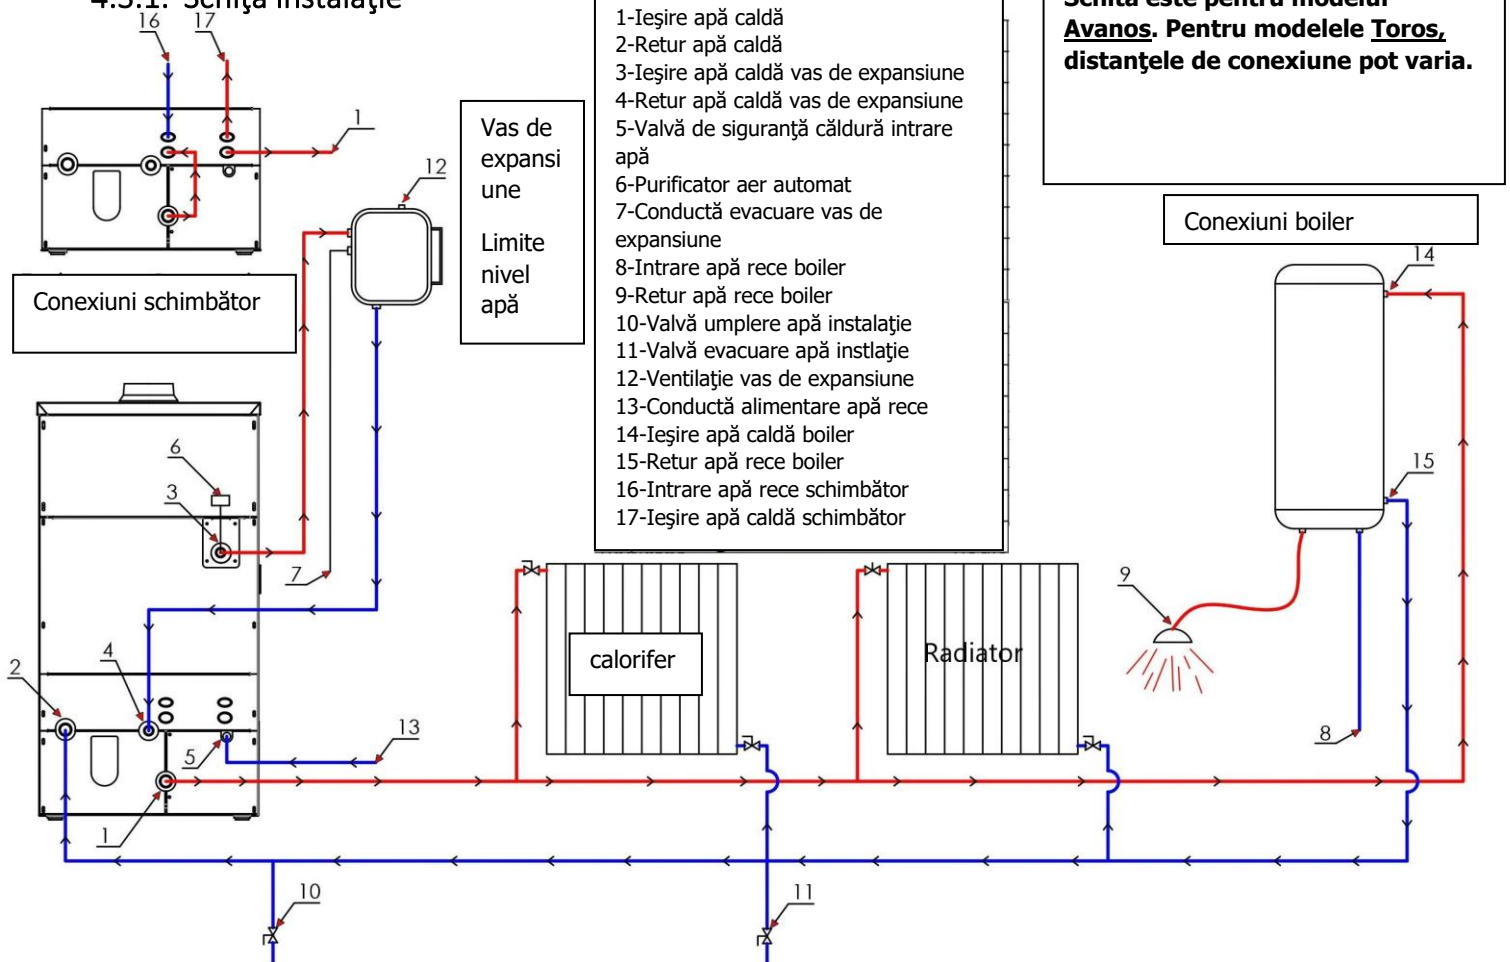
4.5.1. Schiţa instalaţie

1-Ieşire apă caldă
2-Retur apă caldă
3-Ieşire apă caldă vas de expansiune
4-Retur apă caldă vas de expansiune
5-Valvă de siguranţă căldură intrare apă
6-Purificator aer automat
7-Conductă evacuare vas de expansiune
8-Intrare apă rece boiler
9-Retur apă rece boiler
10-Valvă umplere apă instalaţie
11-Valvă evacuare apă instlaţie
12-Ventilaţie vas de expansiune
13-Conductă alimentare apă rece
14-Ieşire apă caldă boiler
15-Retur apă rece boiler
16-Intrare apă rece schimbător
17-Ieşire apă caldă schimbător

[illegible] este pentru modelul Avanos. Pentru modelele Toros, distanţele de conexiune pot varia.

16 17 1

Vas de expansiune

Limite nivel apă

12

Conexiuni schimbător

Conexiuni boiler

14

15

6

3

7

9

2

4

13

5

1

calorifer

Radiator

8

10

11